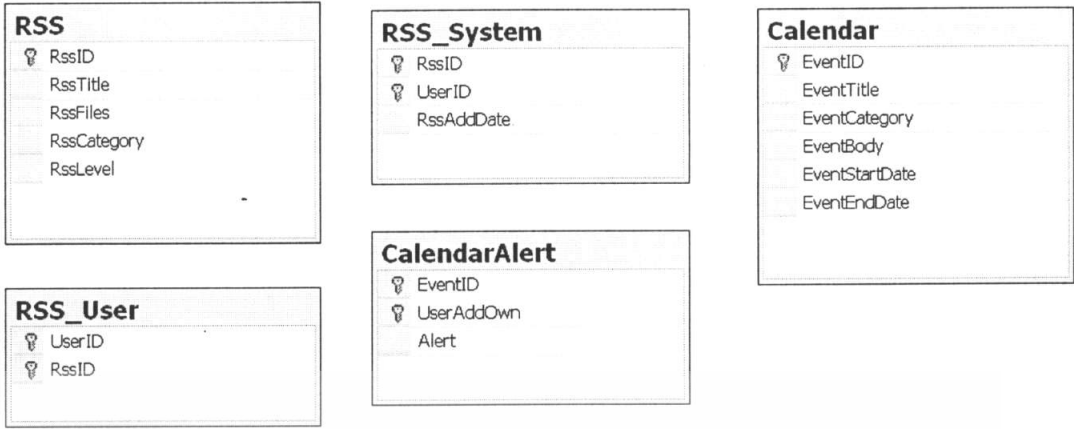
RSS
RssID
RssTitle
RssFiles
RssCategory
RssLevel

RSS_User
UserID
RssID

RSS_System
RssID
UserID
RssAddDate

CalendarAlert
EventID
UserAddOwn
Alert

Calendar
EventID
EventTitle
EventCategory
EventBody
EventStartDate
EventEndDate